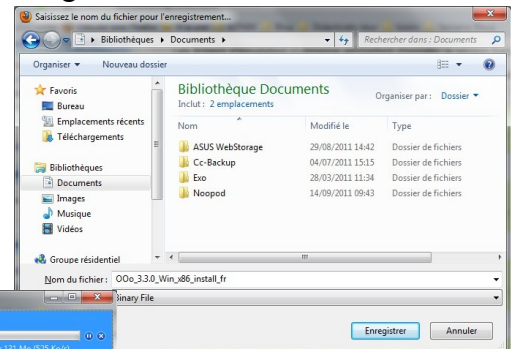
Saisissez le nom du fichier pour l'enregistrement...

Bibliothèques ▸ Documents ▸

Rechercher dans : Documents

Organiser ▾ Nouveau dossier

Favoris
Bureau
Emplacements récents
Téléchargements

Bibliothèques
Documents
Images
Musique
Vidéos

Groupe résidentiel

Bibliothèque Documents
Inclut : 2 emplacements

Organiser par : Dossier ▾

| Nom | Modifié le | Type |
|---|---|---|
| ASUS WebStorage | 29/08/2011 14:42 | Dossier de fichiers |
| Cc-Backup | 04/07/2011 15:15 | Dossier de fichiers |
| Exo | 28/03/2011 11:34 | Dossier de fichiers |
| Noopod | 14/09/2011 09:43 | Dossier de fichiers |

Nom du fichier : OOo_3.3.0_Win_x86_install_fr

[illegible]inary File

Enregistrer Annuler

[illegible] 131 Mo (525 Ko/s)